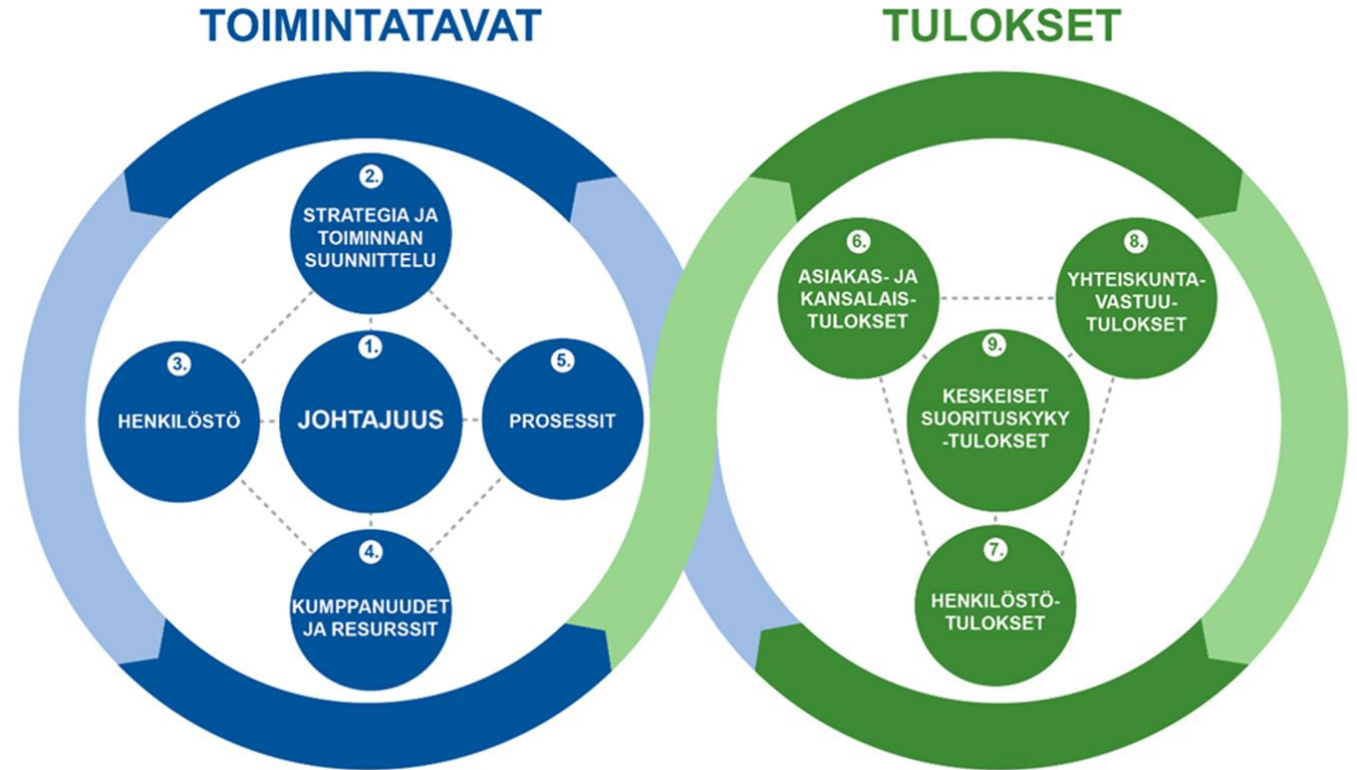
TOIMINTATAVAT

TULOKSET

2.
STRATEGIA JA TOIMINNAN SUUNNITTELU

3.
HENKILÖSTÖ

1.
JOHTAJUUS

5.
PROSESSIT

4.
KUMPPANUUDET JA RESURSSIT

6.
ASIAKAS- JA KANSALAIS-TULOKSET

8.
YHTEISKUNTA-VASTUU-TULOKSET

9.
KESKEISET SUORITUSKYKY -TULOKSET

7.
HENKILÖSTÖ-TULOKSET